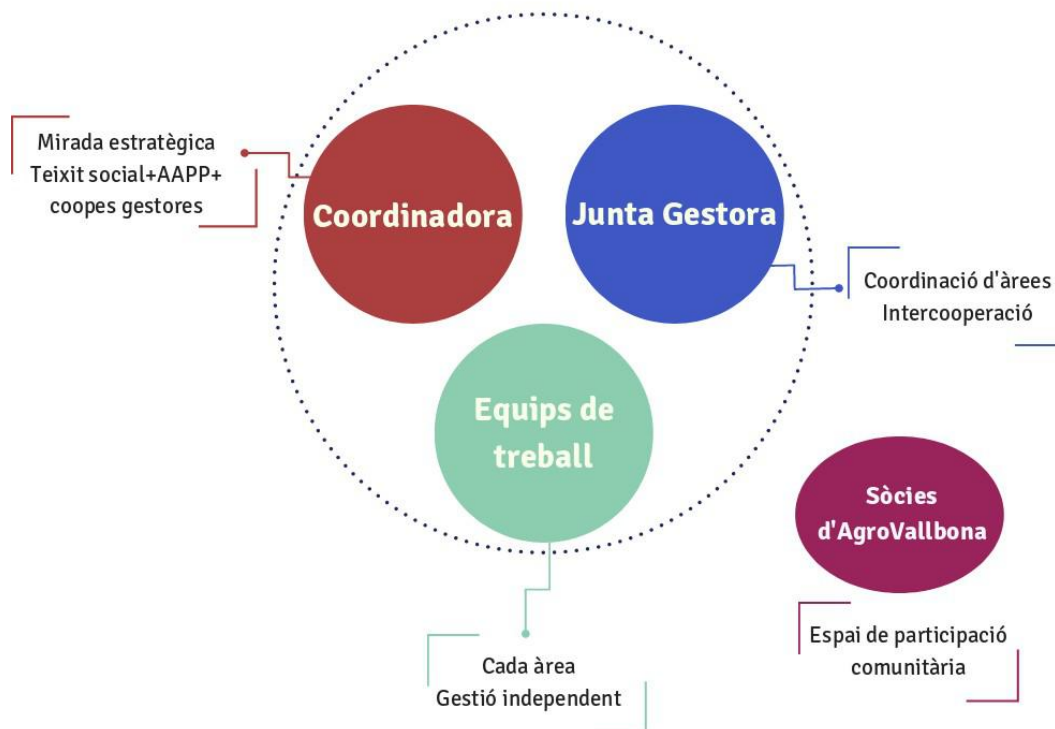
Mirada estratègica
Teixit social+AAPP+
coopes gestores

Coordinadora

Junta Gestora

Coordinació d'àrees
Intercooperació

Equips de treball

Sòcies d'AgroVallbona

Cada àrea
Gestió independent

Espai de participació
comunitària